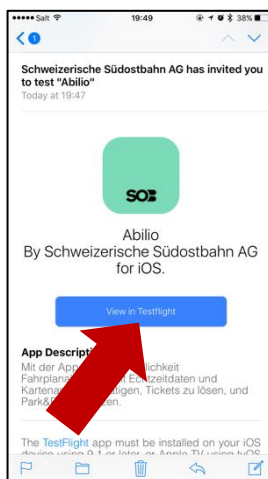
••••• Salt 19:49 38%

1

Schweizerische Südostbahn AG has invited you to test "Abilio"
Today at 19:47

SOB

Abilio
By Schweizerische Südostbahn AG for iOS.

View in Testflight

App Descript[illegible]
Mit der App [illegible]lichkeit Fahrplan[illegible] Echtzeitdaten und Kartena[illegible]tigen, Tickets zu lösen, und Park&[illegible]en.

The TestFlight app must be installed on your iOS device using 9.1 or later, or Apple TV using tvOS